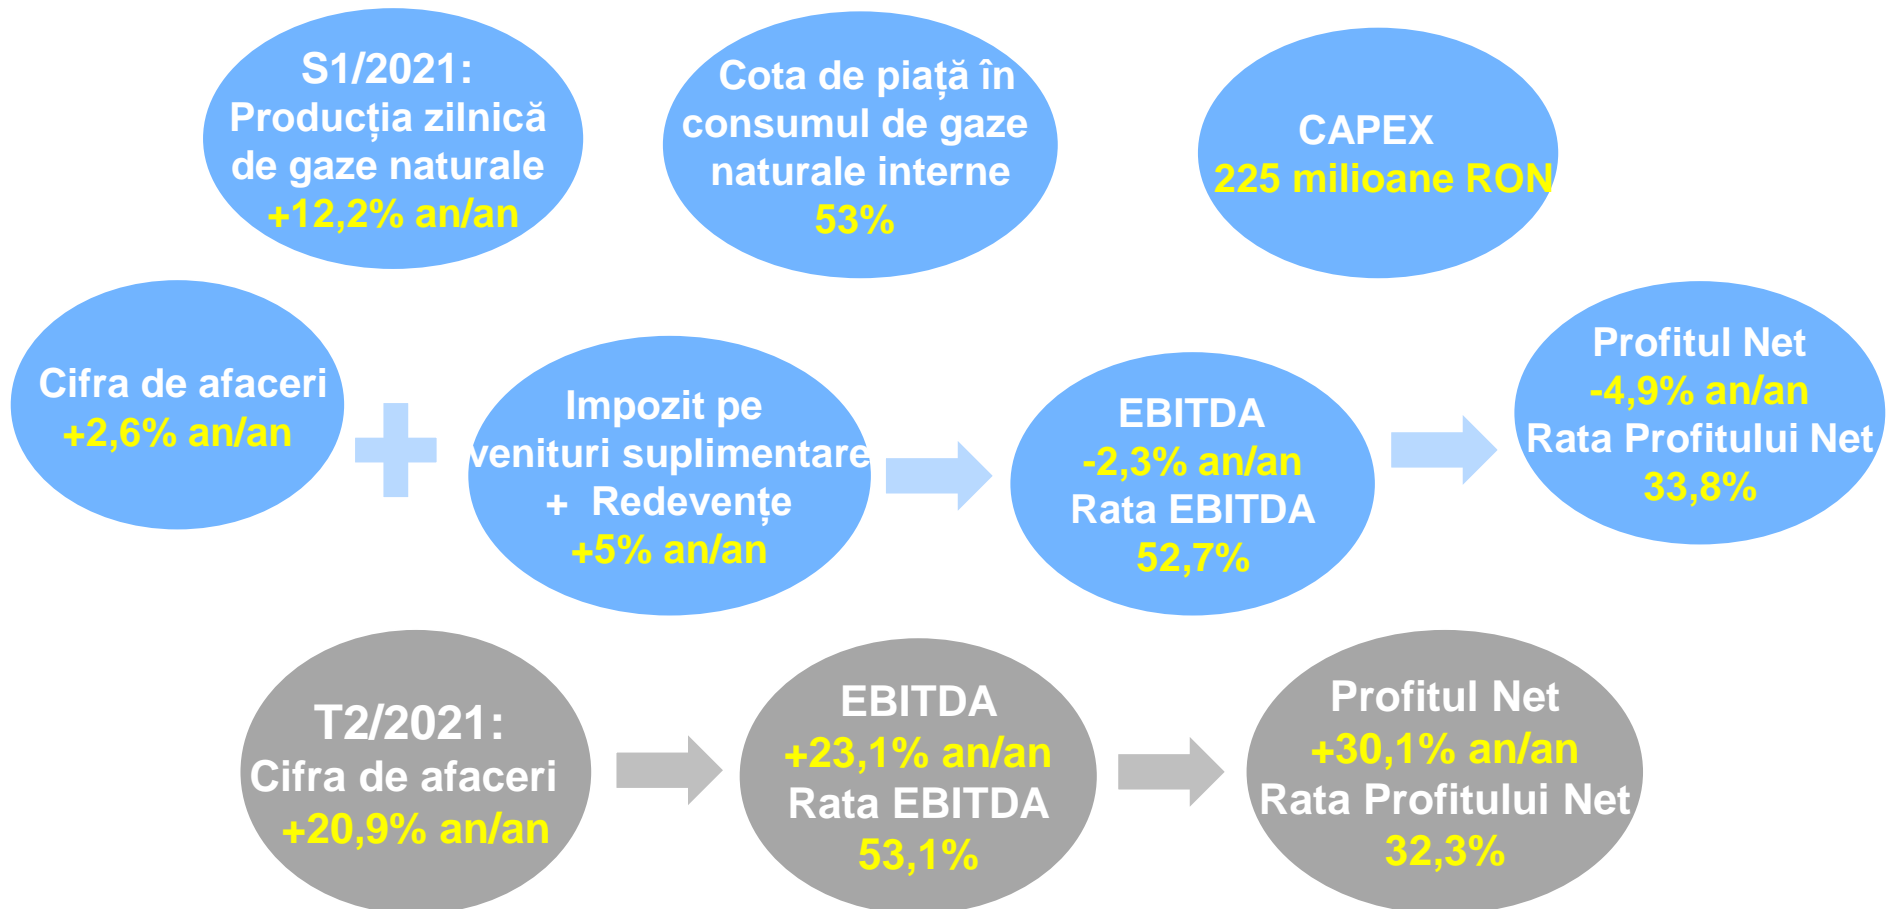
S1/2021:
Producția zilnică de gaze naturale
+12,2% an/an

Cota de piață în consumul de gaze naturale interne
53%

CAPEX
225 milioane RON

Cifra de afaceri
+2,6% an/an

Impozit pe venituri suplimentare + Redevențe
+5% an/an

EBITDA
-2,3% an/an
Rata EBITDA
52,7%

Profitul Net
-4,9% an/an
Rata Profitului Net
33,8%

T2/2021:
Cifra de afaceri
+20,9% an/an

EBITDA
+23,1% an/an
Rata EBITDA
53,1%

Profitul Net
+30,1% an/an
Rata Profitului Net
32,3%